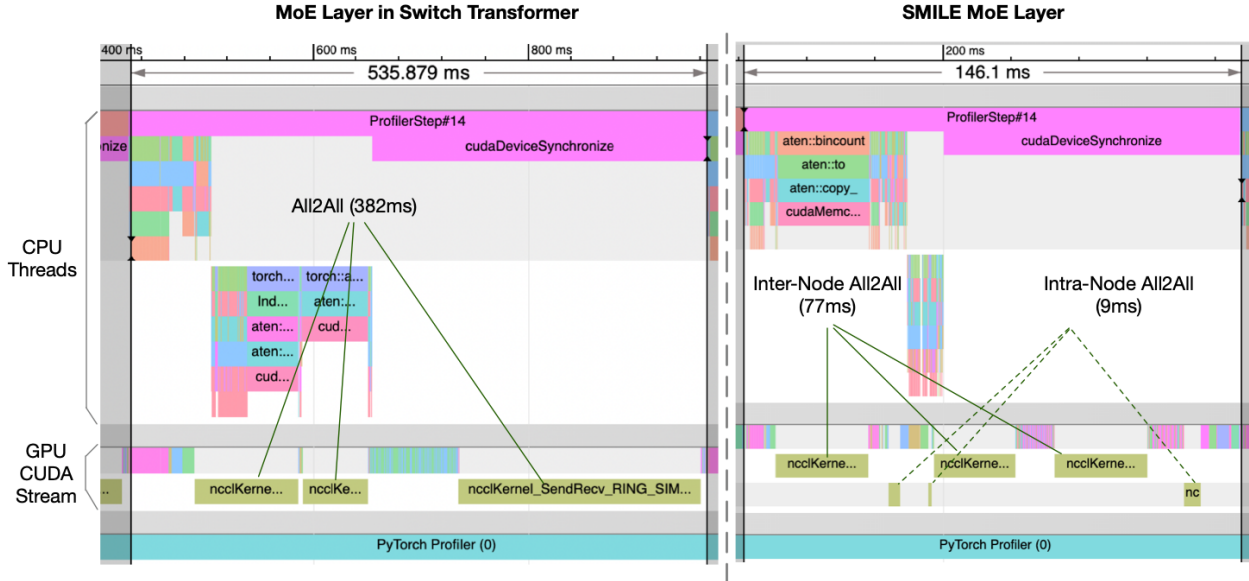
MoE Layer in Switch Transformer

400 ms
600 ms
800 ms
535.879 ms

ProfilerStep#14
onize
cudaDeviceSynchronize

All2All (382ms)

CPU Threads

torch...
torch::a...
Ind...
aten:...
aten:...
cud...
aten:...
cud...

GPU CUDA Stream

ncclKerne...
ncclKe...
ncclKernel_SendRecv_RING_SIM...

PyTorch Profiler (0)

SMILE MoE Layer

200 ms
146.1 ms

ProfilerStep#14
aten::bincount
cudaDeviceSynchronize
aten::to
aten::copy_
cudaMemc...

Inter-Node All2All (77ms)
Intra-Node All2All (9ms)

ncclKerne...
ncclKerne...
ncclKerne...
nc

PyTorch Profiler (0)